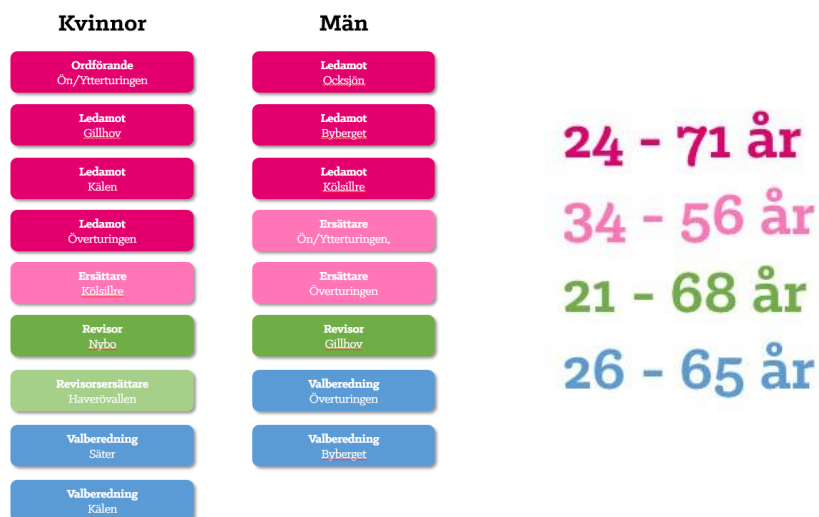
Kvinnor

Ordförande
Ön/Ytterturingen

Ledamot
Gillhov

Ledamot
Kälen

Ledamot
Överturingen

Ersättare
Kölsillre

Revisor
Nybo

Revisorsersättare
Haverövallen

Valberedning
Säter

Valberedning
Kälen

Män

Ledamot
Ocksjön

Ledamot
Byberget

Ledamot
Kölsillre

Ersättare
Ön/Ytterturingen,

Ersättare
Överturingen

Revisor
Gillhov

Valberedning
Överturingen

Valberedning
Byberget

24 - 71 år

34 - 56 år

21 - 68 år

26 - 65 år